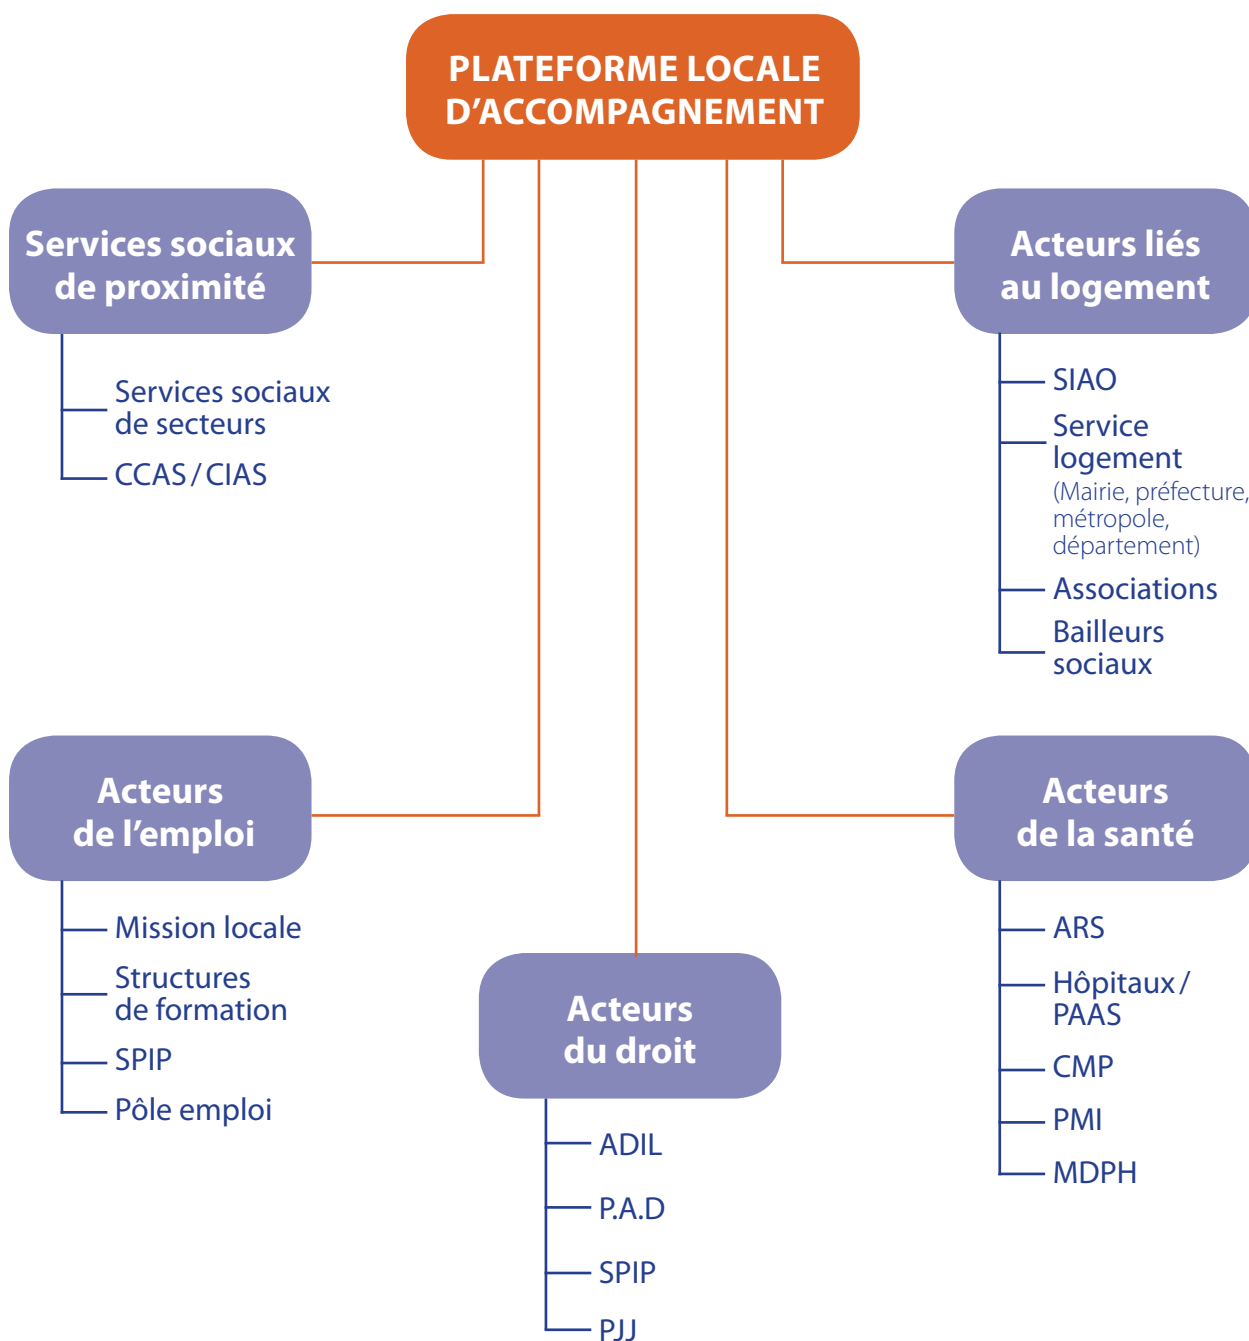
PLATEFORME LOCALE D’ACCOMPAGNEMENT

Services sociaux de proximité

Services sociaux de secteurs

CCAS / CIAS

Acteurs liés au logement

SIAO

Service logement (Mairie, préfecture, métropole, département)

Associations

Bailleurs sociaux

Acteurs de l’emploi

Mission locale

Structures de formation

SPIP

Pôle emploi

Acteurs du droit

ADIL

P.A.D

SPIP

PJJ

Acteurs de la santé

ARS

Hôpitaux / PAAS

CMP

PMI

MDPH